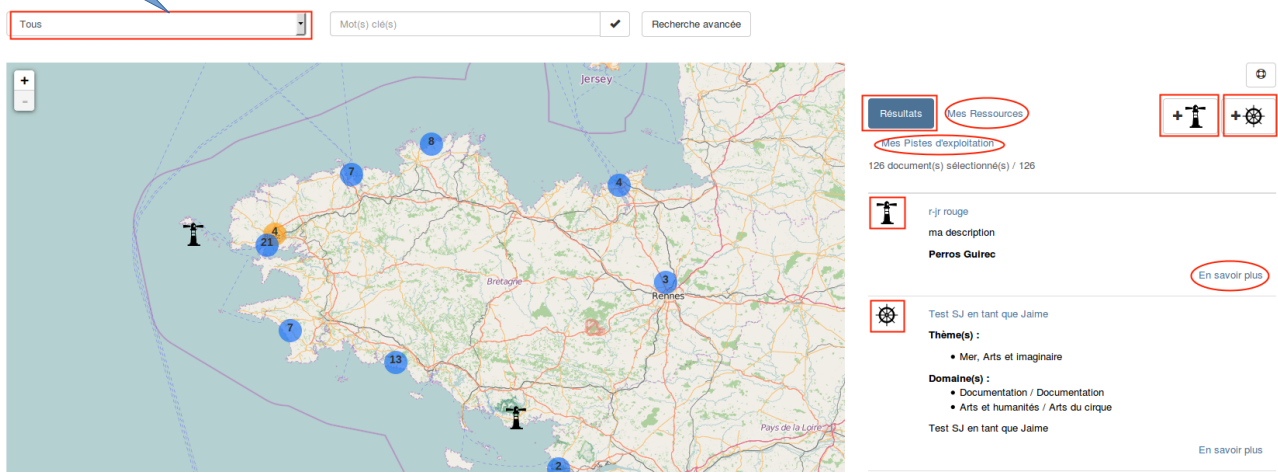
Tous

Mot(s) clé(s)

Recherche avancée

+
-

Jersey

8
7
4
4
21
3
Rennes
Bretagne
7
13
2
Pays de la Loire

Résultats
Mes Ressources
Mes Pistes d'exploitation

126 document(s) sélectionné(s) / 126

r-jr rouge

ma description

Perros Guirec

En savoir plus

Test SJ en tant que Jaime

Thème(s) :

- Mer, Arts et imaginaire

Domaine(s) :

- Documentation / Documentation
- Arts et humanités / Arts du cirque

Test SJ en tant que Jaime

En savoir plus